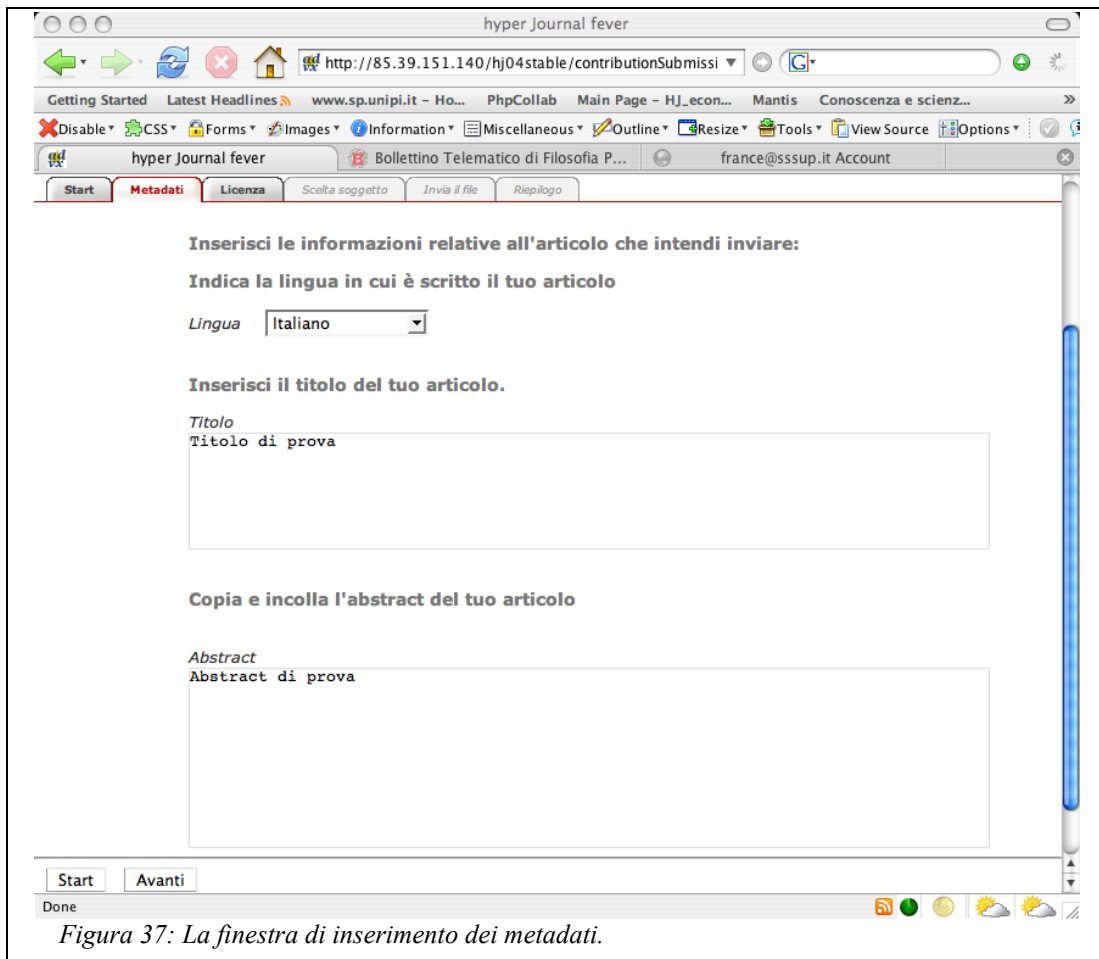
hyper Journal fever

http://85.39.151.140/hj04stable/contributionSubmissi

Getting Started Latest Headlines www.sp.unipi.it – Ho... PhpCollab Main Page – HJ_econ... Mantis Conoscenza e scienz...

Disable CSS Forms Images Information Miscellaneous Outline Resize Tools View Source Options

hyper Journal fever | Bollettino Telematico di Filosofia P... | france@sssup.it Account

Start | Metadati | Licenza | Scelta soggetto | Invia il file | Riepilogo

Inserisci le informazioni relative all'articolo che intendi inviare:

Indica la lingua in cui è scritto il tuo articolo

Lingua Italiano

Inserisci il titolo del tuo articolo.

Titolo
Titolo di prova

Copia e incolla l'abstract del tuo articolo

Abstract
Abstract di prova

Start Avanti

Done

Figura 37: La finestra di inserimento dei metadati.